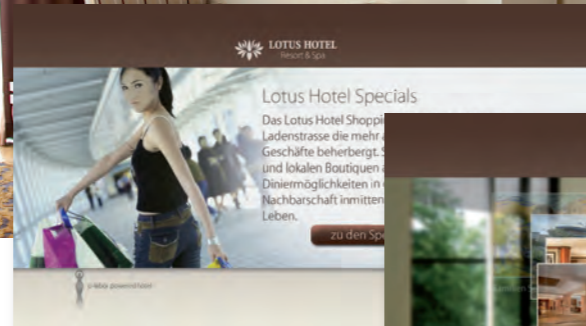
LOTUS HOTEL
Resort & Spa

Lotus Hotel Specials

Das Lotus Hotel Shoppi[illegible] Ladenstrasse die mehr a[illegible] Geschäfte beherbergt. S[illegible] und lokalen Boutiquen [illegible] Diniermöglichkeiten in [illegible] Nachbarschaft inmitten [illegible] Leben.

zu den Sp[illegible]

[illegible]